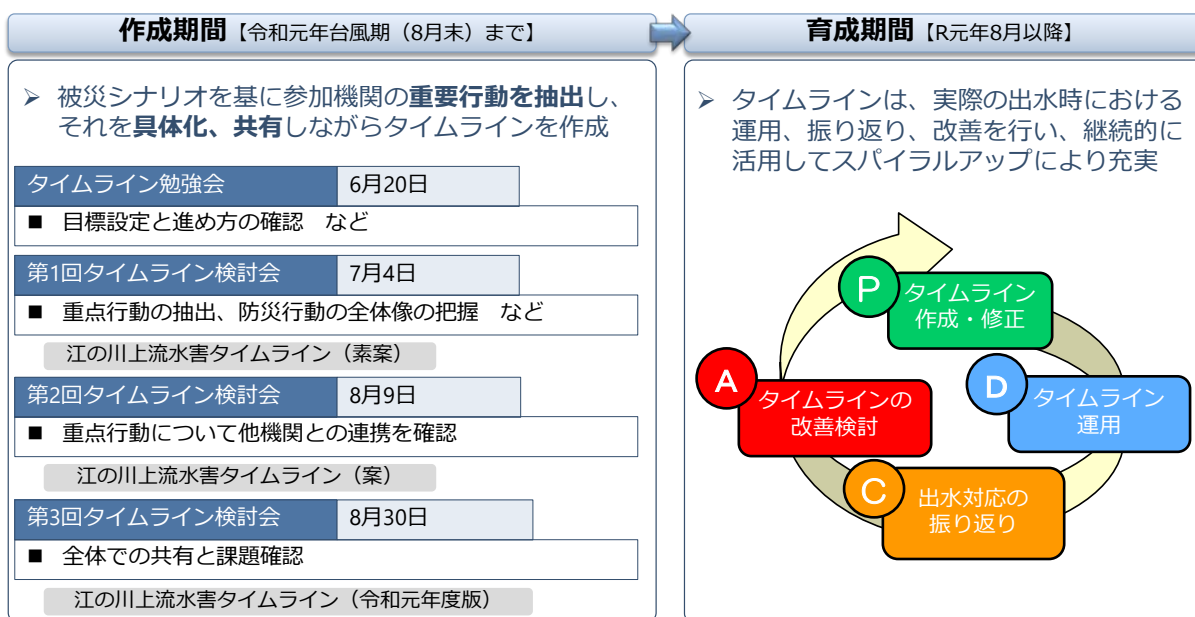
作成期間【令和元年台風期（8月末）まで】

育成期間【R元年8月以降】

➢ 被災シナリオを基に参加機関の重要行動を抽出し、それを具体化、共有しながらタイムラインを作成

| タイムライン勉強会 | 6月20日 |
|---|---|

■ 目標設定と進め方の確認　など

| 第1回タイムライン検討会 | 7月4日 |
|---|---|

■ 重点行動の抽出、防災行動の全体像の把握　など

江の川上流水害タイムライン（素案）

| 第2回タイムライン検討会 | 8月9日 |
|---|---|

■ 重点行動について他機関との連携を確認

江の川上流水害タイムライン（案）

| 第3回タイムライン検討会 | 8月30日 |
|---|---|

■ 全体での共有と課題確認

江の川上流水害タイムライン（令和元年度版）

➢ タイムラインは、実際の出水時における運用、振り返り、改善を行い、継続的に活用してスパイラルアップにより充実

P タイムライン作成・修正

D タイムライン運用

C 出水対応の振り返り

A タイムラインの改善検討